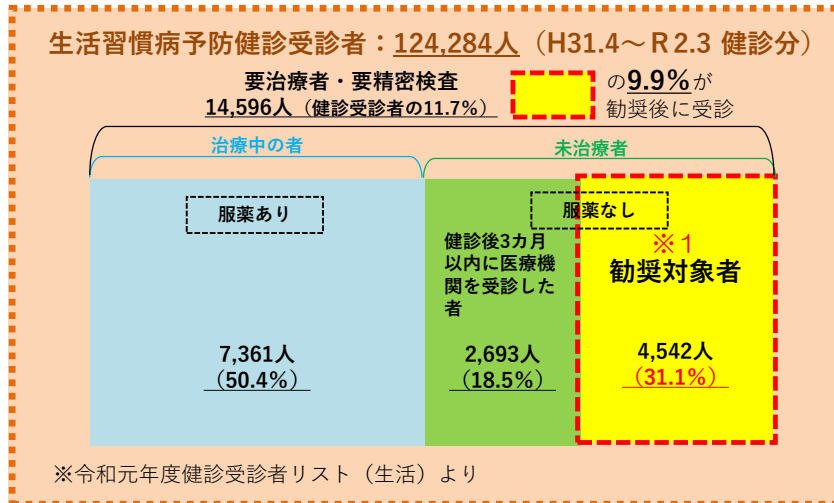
生活習慣病予防健診受診者：124,284人（H31.4～Ｒ2.3 健診分）

要治療者・要精密検査
14,596人（健診受診者の11.7%）

の9.9%が
勧奨後に受診

治療中の者

未治療者

服薬あり

服薬なし

健診後3カ月以内に医療機関を受診した者

※１
勧奨対象者

7,361人
（50.4%）

2,693人
（18.5%）

4,542人
（31.1%）

※令和元年度健診受診者リスト（生活）より